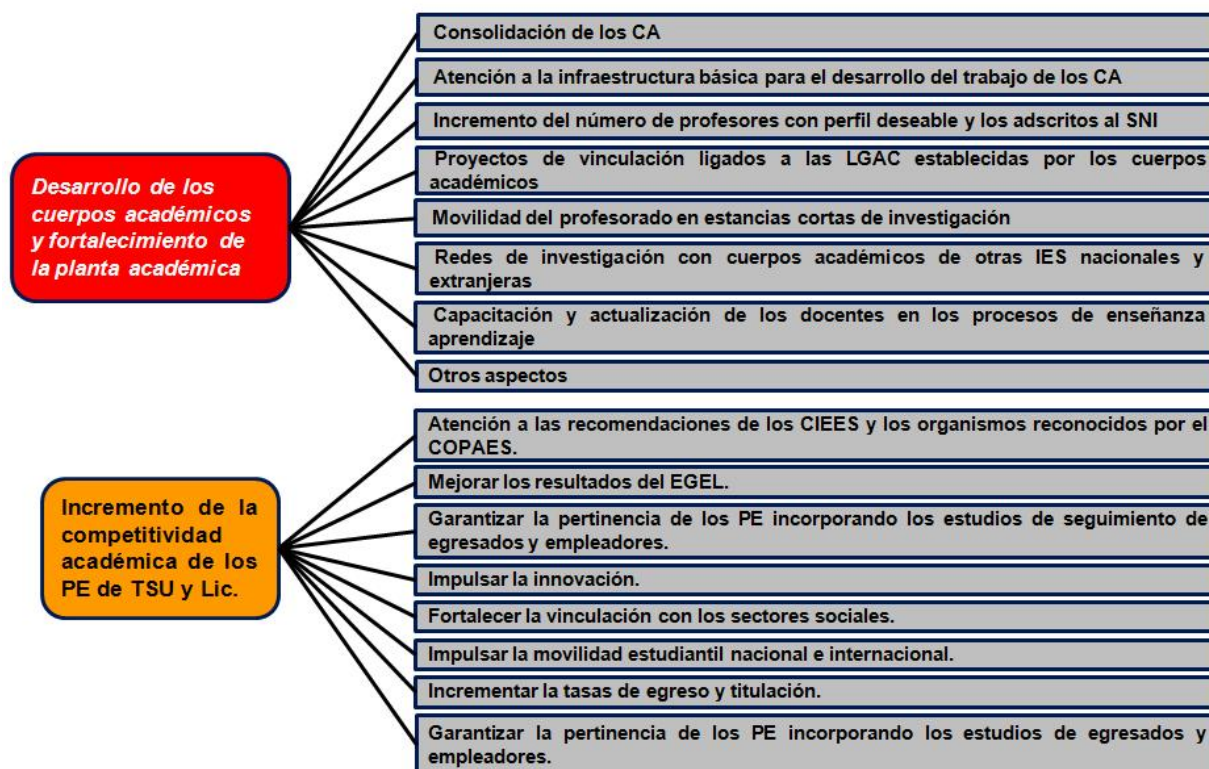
Desarrollo de los cuerpos académicos y fortalecimiento de la planta académica

Consolidación de los CA

Atención a la infraestructura básica para el desarrollo del trabajo de los CA

Incremento del número de profesores con perfil deseable y los adscritos al SNI

Proyectos de vinculación ligados a las LGAC establecidas por los cuerpos académicos

Movilidad del profesorado en estancias cortas de investigación

Redes de investigación con cuerpos académicos de otras IES nacionales y extranjeras

Capacitación y actualización de los docentes en los procesos de enseñanza aprendizaje

Otros aspectos

Incremento de la competitividad académica de los PE de TSU y Lic.

Atención a las recomendaciones de los CIEES y los organismos reconocidos por el COPAES.

Mejorar los resultados del EGEL.

Garantizar la pertinencia de los PE incorporando los estudios de seguimiento de egresados y empleadores.

Impulsar la innovación.

Fortalecer la vinculación con los sectores sociales.

Impulsar la movilidad estudiantil nacional e internacional.

Incrementar la tasas de egreso y titulación.

Garantizar la pertinencia de los PE incorporando los estudios de egresados y empleadores.